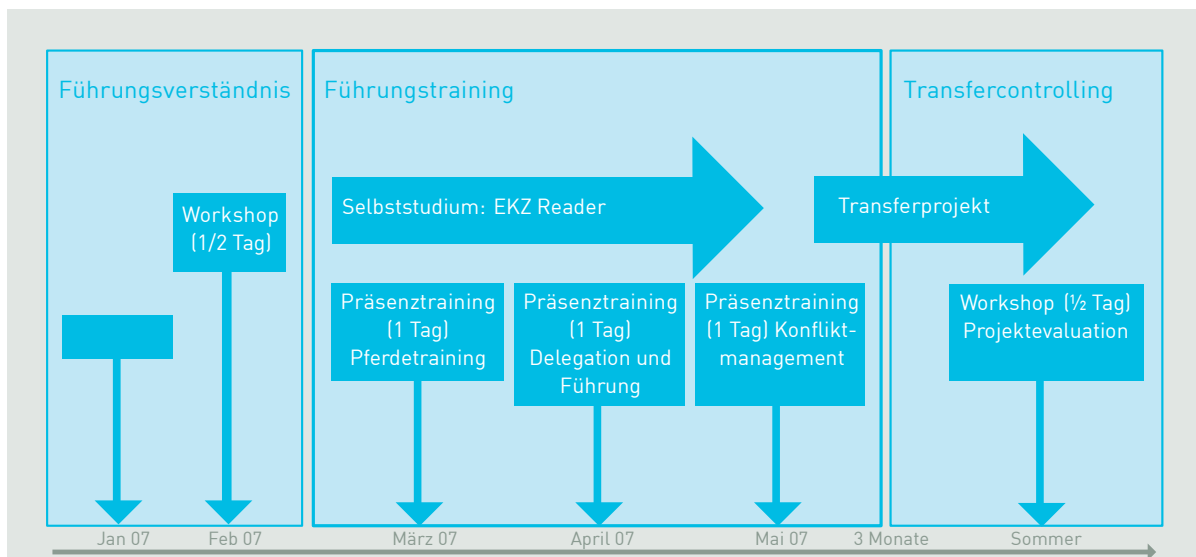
Führungsverständnis

Führungstraining

Transfercontrolling

Workshop (1/2 Tag)

Selbststudium: EKZ Reader

Transferprojekt

Präsenztraining (1 Tag) Pferdetraining

Präsenztraining (1 Tag) Delegation und Führung

Präsenztraining (1 Tag) Konfliktmanagement

Workshop (½ Tag) Projektevaluation

Jan 07

Feb 07

März 07

April 07

Mai 07

3 Monate

Sommer